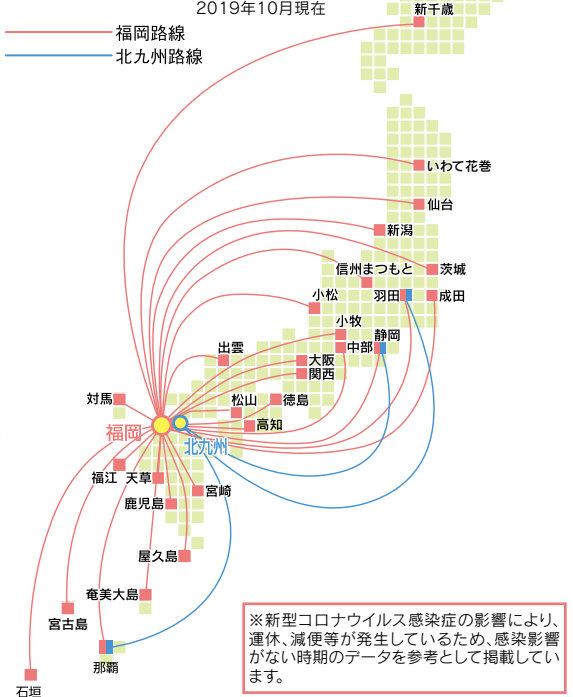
2019年10月現在

福岡路線
北九州路線

新千歳
いわて花巻
仙台
新潟
信州まつもと
茨城
小松
羽田
成田
小牧
静岡
中部
出雲
大阪
関西
対馬
松山
徳島
高知
福岡
北九州
福江
天草
鹿児島
宮崎
屋久島
奄美大島
宮古島
那覇
石垣

※新型コロナウイルス感染症の影響により、運休、減便等が発生しているため、感染影響がない時期のデータを参考として掲載しています。